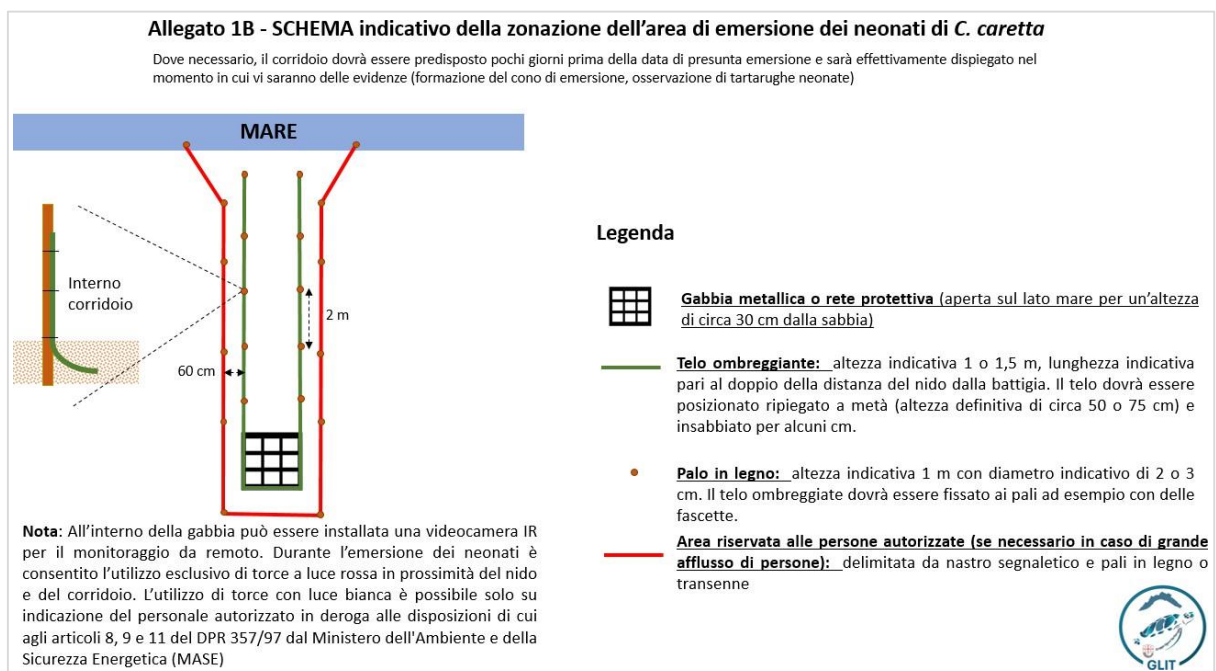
Allegato 1B - SCHEMA indicativo della zonazione dell'area di emersione dei neonati di *C. caretta*

Dove necessario, il corridoio dovrà essere predisposto pochi giorni prima della data di presunta emersione e sarà effettivamente dispiegato nel momento in cui vi saranno delle evidenze (formazione del cono di emersione, osservazione di tartarughe neonate)

MARE

Interno corridoio

2 m

60 cm

Legenda

Gabbia metallica o rete protettiva (aperta sul lato mare per un'altezza di circa 30 cm dalla sabbia)

Telo ombreggiante: altezza indicativa 1 o 1,5 m, lunghezza indicativa pari al doppio della distanza del nido dalla battigia. Il telo dovrà essere posizionato ripiegato a metà (altezza definitiva di circa 50 o 75 cm) e insabbiato per alcuni cm.

Palo in legno: altezza indicativa 1 m con diametro indicativo di 2 o 3 cm. Il telo ombreggiate dovrà essere fissato ai pali ad esempio con delle fascette.

Area riservata alle persone autorizzate (se necessario in caso di grande afflusso di persone): delimitata da nastro segnaletico e pali in legno o transenne

Nota: All'interno della gabbia può essere installata una videocamera IR per il monitoraggio da remoto. Durante l'emersione dei neonati è consentito l'utilizzo esclusivo di torce a luce rossa in prossimità del nido e del corridoio. L'utilizzo di torce con luce bianca è possibile solo su indicazione del personale autorizzato in deroga alle disposizioni di cui agli articoli 8, 9 e 11 del DPR 357/97 dal Ministero dell'Ambiente e della Sicurezza Energetica (MASE)

GLIT